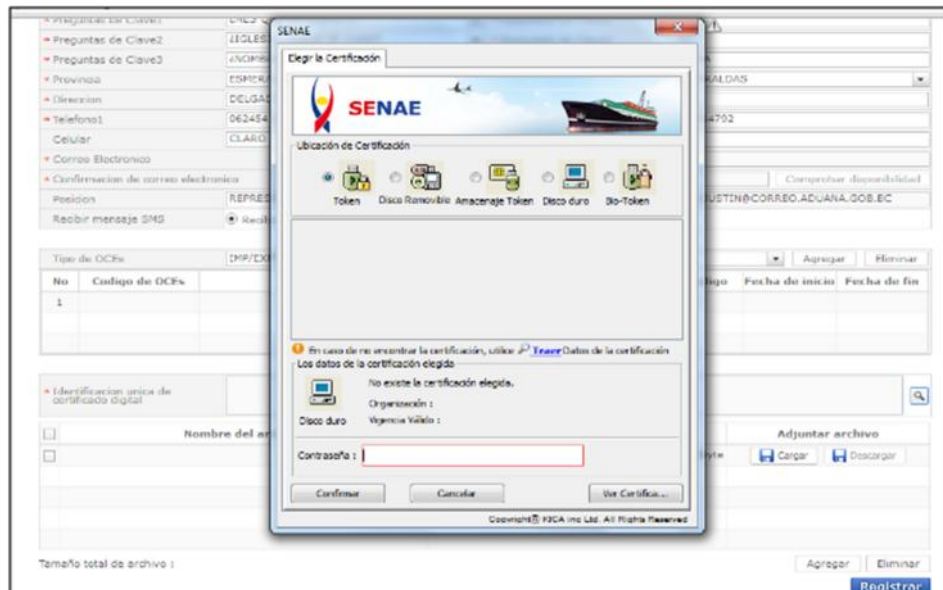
* Preguntas de Clave1
* Preguntas de Clave2 IGLES
* Preguntas de Clave3 ¿NOMB
* Provincia ESMER
* Direccion DELGA
* Telefono1 06245
Celular CLARO
* Correo Electronico
* Confirmacion de correo electronico
Posicion REPRES
Recibir mensaje SMS Recib

ALDAS
4702
Comprobar disponibilidad
USTIN@CORREO.ADUANA.GOB.EC

Tipo de OCEs IMP/EX
Agregar Eliminar

| No | Codigo de OCEs | | ligo | Fecha de inicio | Fecha de fin |
|---|---|---|---|---|---|
| 1 | | | | | |

* Identificacion unica de certificado digital

Nombre del ar
Adjuntar archivo
byte Cargar Descargar

Tamaño total de archivo :
Agregar Eliminar
Registrar

SENAE
Elegir la Certificación
SENAE
Ubicación de Certificación
Token Disco Removible Amacenaje Token Disco duro Bio-Token
En caso de no encontrar la certificación, utilice Trace Datos de la certificación
Los datos de la certificación elegido
No existe la certificación elegida.
Organización :
Vigencia Válido :
Disco duro
Contraseña :
Confirmar Cancelar Ver Certifica...
Copyright© KICA inc Ltd. All Rights Reserved